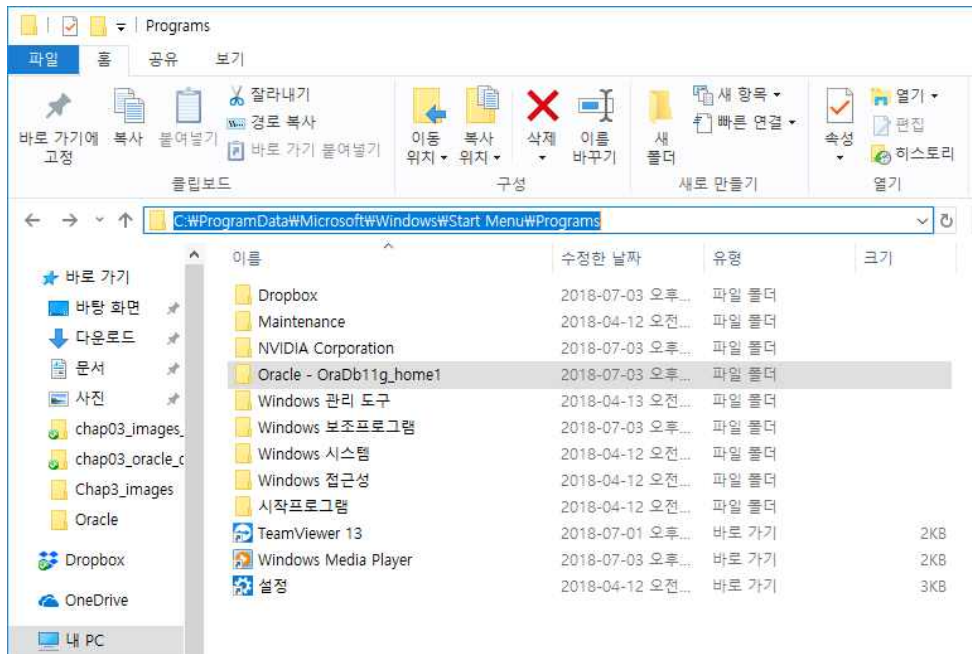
Programs

파일 홈 공유 보기

바로 가기에 고정 복사 붙여넣기 잘라내기 경로 복사 바로 가기 붙여넣기
클립보드

이동 위치 복사 위치 삭제 이름 바꾸기
구성

새 폴더 새 항목 빠른 연결
새로 만들기

속성 열기 편집 히스토리
열기

C:₩ProgramData₩Microsoft₩Windows₩Start Menu₩Programs

바로 가기
바탕 화면
다운로드
문서
사진
chap03_images_
chap03_oracle_c
Chap3_images
Oracle
Dropbox
OneDrive
내 PC

| 이름 | 수정한 날짜 | 유형 | 크기 |
|---|---|---|---|
| Dropbox | 2018-07-03 오후... | 파일 폴더 | |
| Maintenance | 2018-04-12 오전... | 파일 폴더 | |
| NVIDIA Corporation | 2018-07-03 오후... | 파일 폴더 | |
| Oracle - OraDb11g_home1 | 2018-07-03 오후... | 파일 폴더 | |
| Windows 관리 도구 | 2018-04-13 오전... | 파일 폴더 | |
| Windows 보조프로그램 | 2018-07-03 오후... | 파일 폴더 | |
| Windows 시스템 | 2018-04-12 오전... | 파일 폴더 | |
| Windows 접근성 | 2018-04-12 오전... | 파일 폴더 | |
| 시작프로그램 | 2018-04-12 오전... | 파일 폴더 | |
| TeamViewer 13 | 2018-07-01 오후... | 바로 가기 | 2KB |
| Windows Media Player | 2018-07-03 오후... | 바로 가기 | 2KB |
| 설정 | 2018-04-12 오전... | 바로 가기 | 3KB |